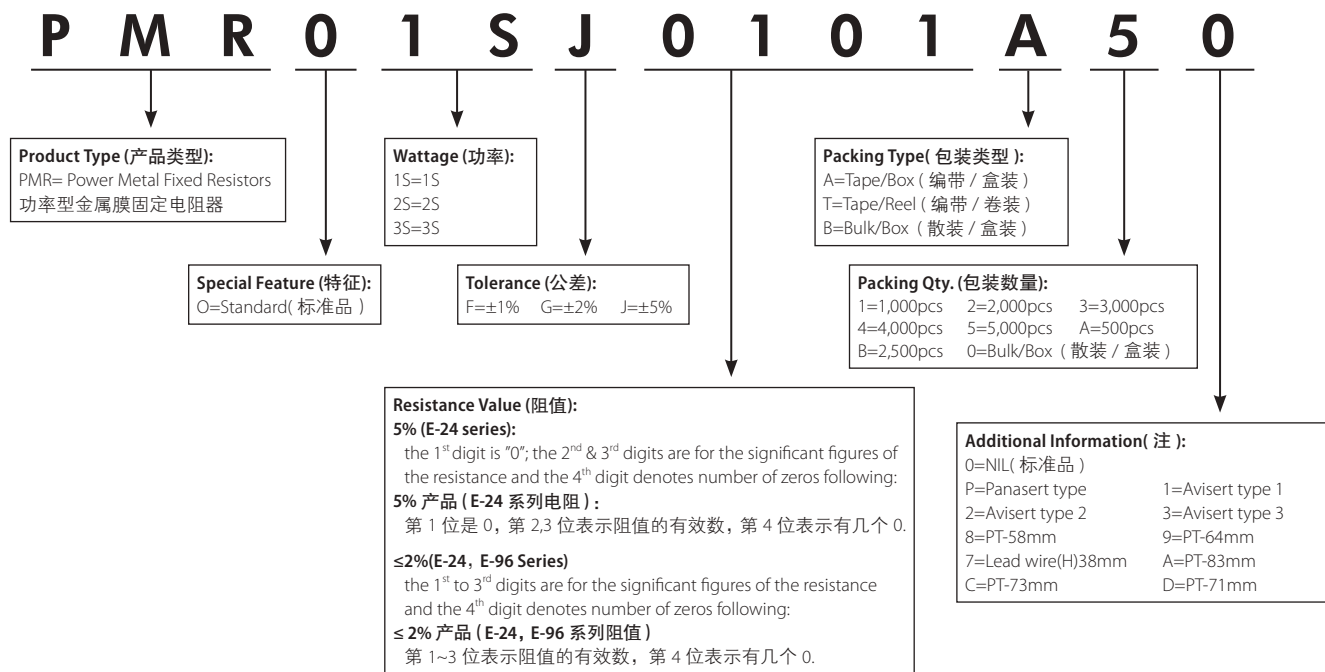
P M R 0 1 S J 0 1 0 1 A 5 0

**Product Type (产品类型):**
PMR= Power Metal Fixed Resistors
功率型金属膜固定电阻器

**Wattage (功率):**
1S=1S
2S=2S
3S=3S

**Packing Type( 包装类型 ):**
A=Tape/Box ( 编带 / 盒装 )
T=Tape/Reel ( 编带 / 卷装 )
B=Bulk/Box ( 散装 / 盒装 )

**Special Feature (特征):**
O=Standard( 标准品 )

**Tolerance (公差):**
F=±1% G=±2% J=±5%

**Packing Qty. (包装数量):**
1=1,000pcs 2=2,000pcs 3=3,000pcs
4=4,000pcs 5=5,000pcs A=500pcs
B=2,500pcs 0=Bulk/Box ( 散装 / 盒装 )

**Resistance Value (阻值):**
**5% (E-24 series):**
the $1^{st}$ digit is "0"; the $2^{nd}$ & $3^{rd}$ digits are for the significant figures of the resistance and the $4^{th}$ digit denotes number of zeros following:
**5% 产品 ( E-24 系列电阻 ) :**
第 1 位是 0，第 2,3 位表示阻值的有效数，第 4 位表示有几个 0.

**≤2%(E-24，E-96 Series)**
the $1^{st}$ to $3^{rd}$ digits are for the significant figures of the resistance and the $4^{th}$ digit denotes number of zeros following:
**≤ 2% 产品 ( E-24，E-96 系列阻值 )**
第 1~3 位表示阻值的有效数，第 4 位表示有几个 0.

**Additional Information( 注 ):**
0=NIL( 标准品 )
P=Panasert type 1=Avisert type 1
2=Avisert type 2 3=Avisert type 3
8=PT-58mm 9=PT-64mm
7=Lead wire(H)38mm A=PT-83mm
C=PT-73mm D=PT-71mm